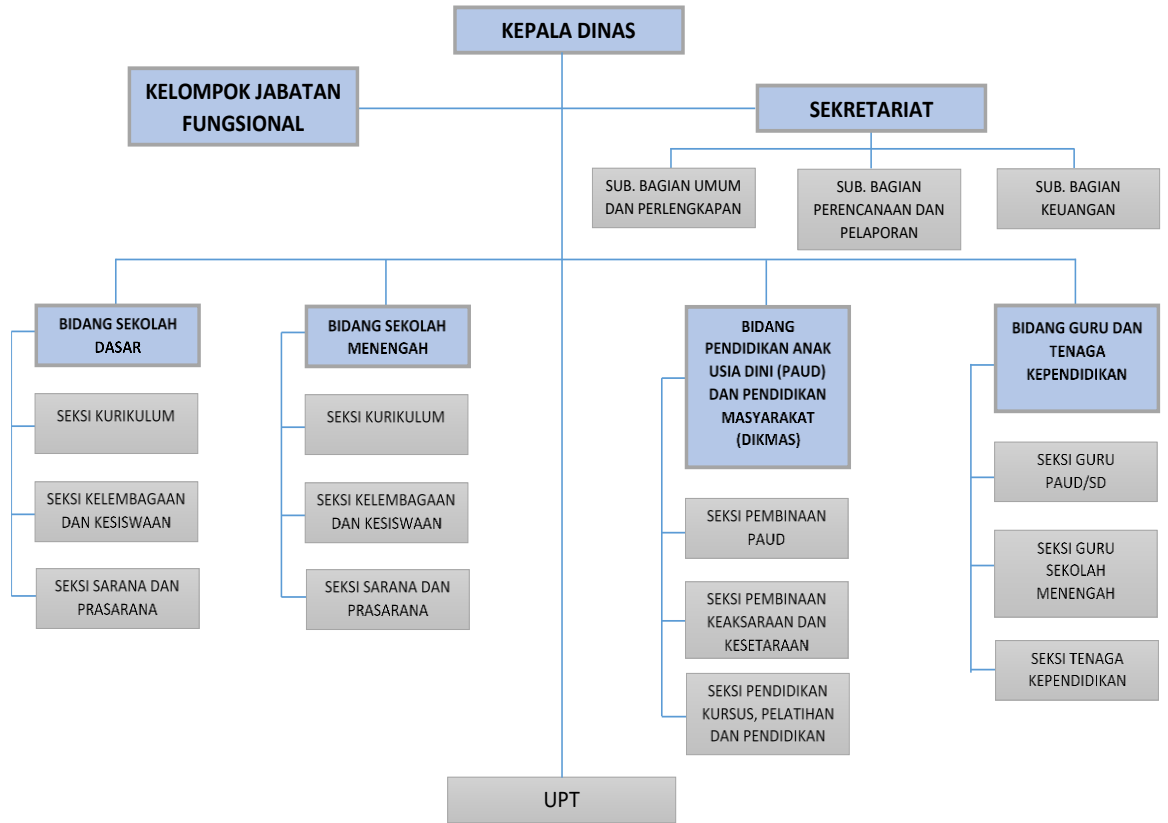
KEPALA DINAS

KELOMPOK JABATAN FUNGSIONAL

SEKRETARIAT

SUB. BAGIAN UMUM DAN PERLENGKAPAN

SUB. BAGIAN PERENCANAAN DAN PELAPORAN

SUB. BAGIAN KEUANGAN

BIDANG SEKOLAH DASAR

SEKSI KURIKULUM

SEKSI KELEMBAGAAN DAN KESISWAAN

SEKSI SARANA DAN PRASARANA

BIDANG SEKOLAH MENENGAH

SEKSI KURIKULUM

SEKSI KELEMBAGAAN DAN KESISWAAN

SEKSI SARANA DAN PRASARANA

BIDANG PENDIDIKAN ANAK USIA DINI (PAUD) DAN PENDIDIKAN MASYARAKAT (DIKMAS)

SEKSI PEMBINAAN PAUD

SEKSI PEMBINAAN KEAKSARAAN DAN KESETARAAN

SEKSI PENDIDIKAN KURSUS, PELATIHAN DAN PENDIDIKAN

BIDANG GURU DAN TENAGA KEPENDIDIKAN

SEKSI GURU PAUD/SD

SEKSI GURU SEKOLAH MENENGAH

SEKSI TENAGA KEPENDIDIKAN

UPT